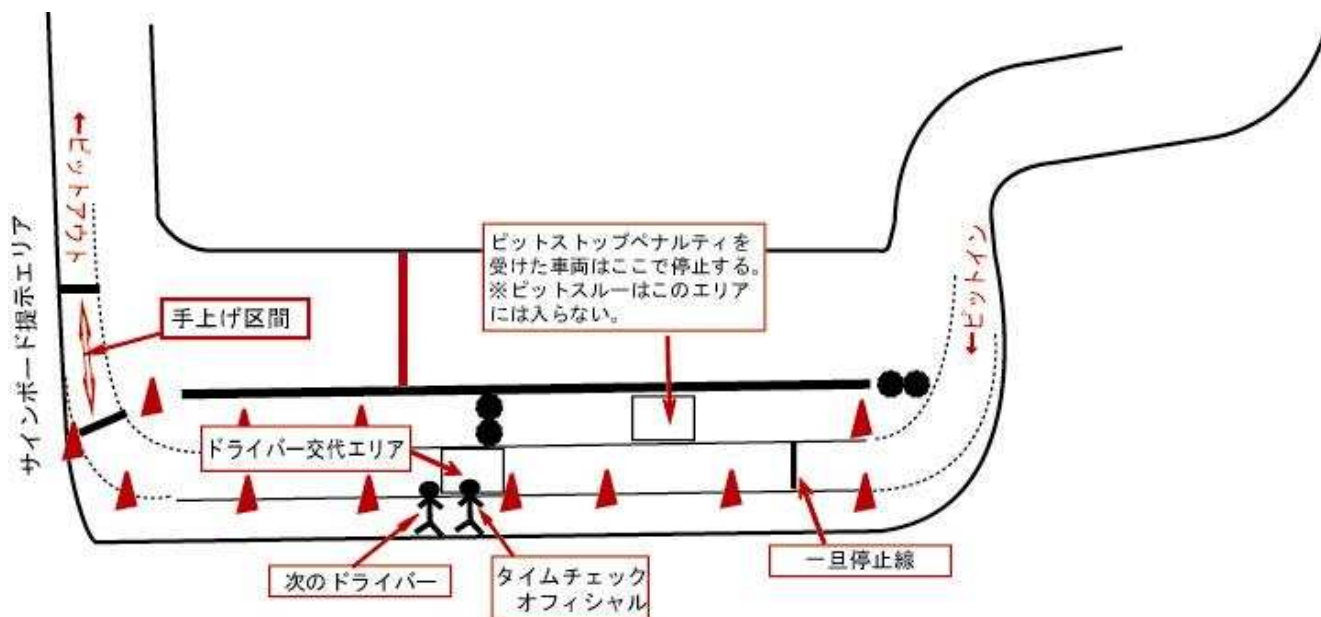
←ピットアウト

サインボード提示エリア

手上げ区間

ピットストップペナルティを受けた車両はここで停止する。
※ピットスルーはこのエリアには入らない。

←ピットイン

ドライバー交代エリア

次のドライバー

タイムチェック
オフィシャル

一旦停止線